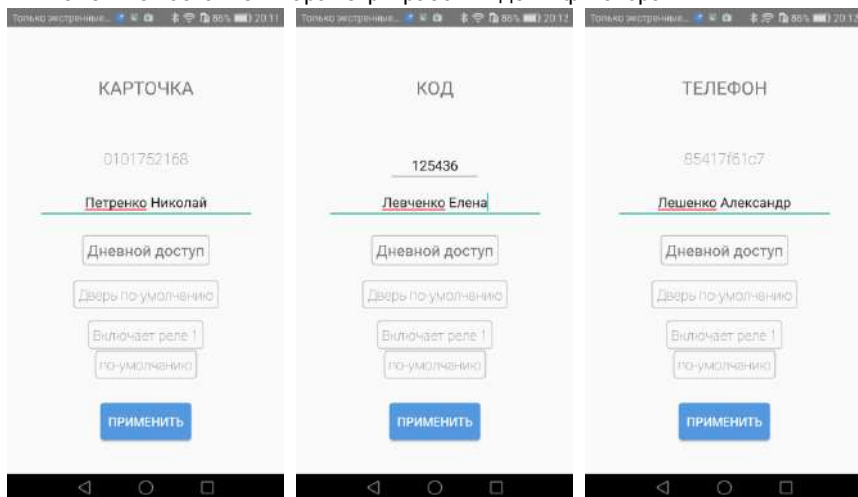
Только экстренные... 86% 20:11

КАРТОЧКА

0101752168

Петренко Николай

Дневной доступ

Двери по-умолчанию

Включает реле 1

по-умолчанию

ПРИМЕНИТЬ

Только экстренные... 86% 20:12

КОД

125436

Левченко Елена

Дневной доступ

Двери по-умолчанию

Включает реле 1

по-умолчанию

ПРИМЕНИТЬ

Только экстренные... 86% 20:12

ТЕЛЕФОН

85417f61c7

Лешенко Александр

Дневной доступ

Двери по-умолчанию

Включает реле 1

по-умолчанию

ПРИМЕНИТЬ